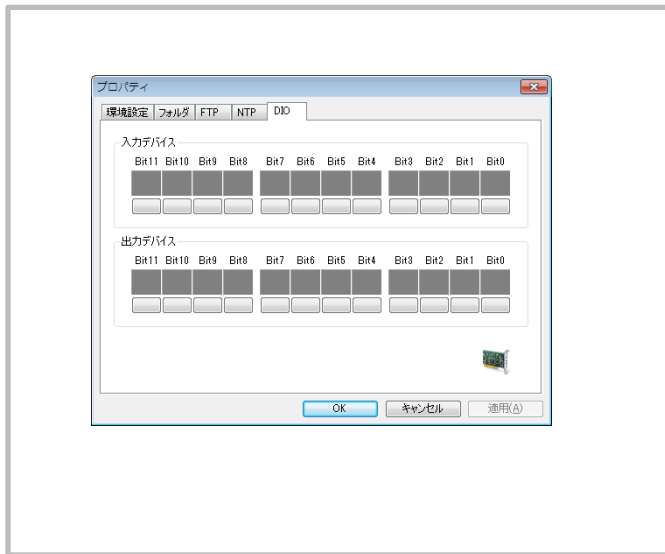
プロパティ

環境設定 フォルダ FTP NTP DIO

入力デバイス

Bit11 Bit10 Bit9 Bit8 Bit7 Bit6 Bit5 Bit4 Bit3 Bit2 Bit1 Bit0

出力デバイス

Bit11 Bit10 Bit9 Bit8 Bit7 Bit6 Bit5 Bit4 Bit3 Bit2 Bit1 Bit0

OK キャンセル 適用(A)